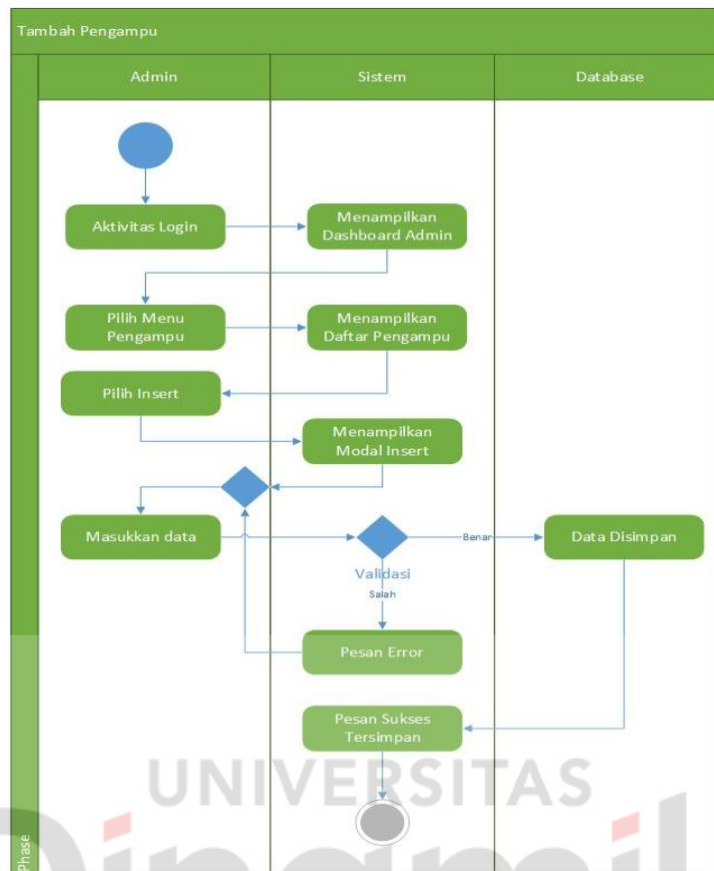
Tambah Pengampu

Admin

Sistem

Database

Aktivitas Login

Menampilkan Dashboard Admin

Pilih Menu Pengampu

Menampilkan Daftar Pengampu

Pilih Insert

Menampilkan Modal Insert

Masukkan data

Benar

Data Disimpan

Validasi

Salah

Pesan Error

Pesan Sukses Tersimpan

UNIVERSITAS

Phase